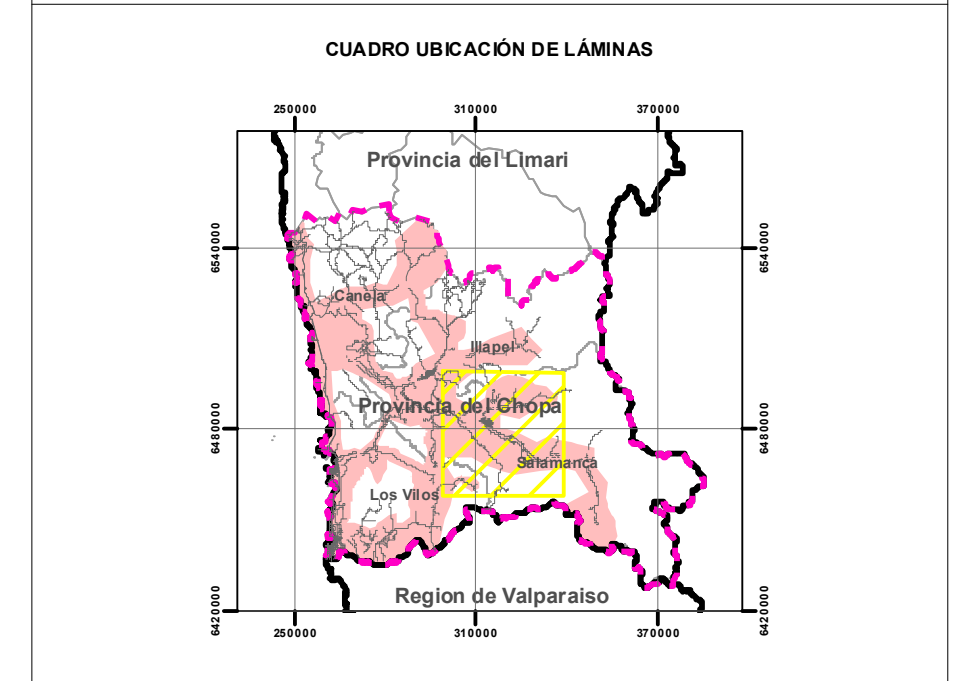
CUADRO UBICACIÓN DE LÁMINAS

250000
310000
370000

6540000
6540000

Provincia del Limari

Caneja

Illapel

Provincia del Choapa

6480000
6480000

Salamanca

Los Vilos

Region de Valparaiso

6420000
6420000

250000
310000
370000